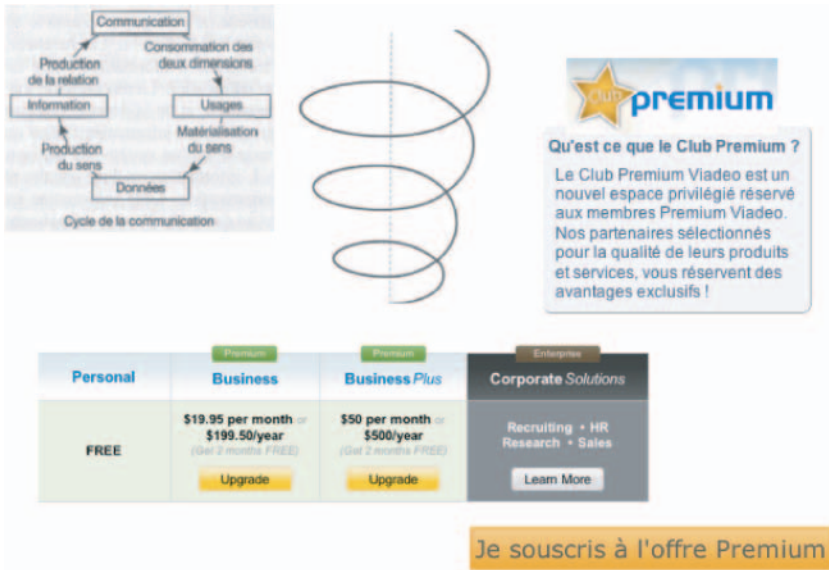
Communication

Production de la relation

Consommation des deux dimensions

Information

Usages

Production du sens

Matérialisation du sens

Données

Cycle de la communication

club premium

Qu'est ce que le Club Premium ?

Le Club Premium Viadeo est un nouvel espace privilégié réservé aux membres Premium Viadeo. Nos partenaires sélectionnés pour la qualité de leurs produits et services, vous réservent des avantages exclusifs !

| Personal | Premium Business | Premium Business Plus | Enterprise Corporate Solutions |
|---|---|---|---|
| FREE | \$19.95 per month or \$199.50/year (Get 2 months FREE) Upgrade | \$50 per month or \$500/year (Get 2 months FREE) Upgrade | Recruiting • HR Research • Sales Learn More |

Je souscris à l'offre Premium